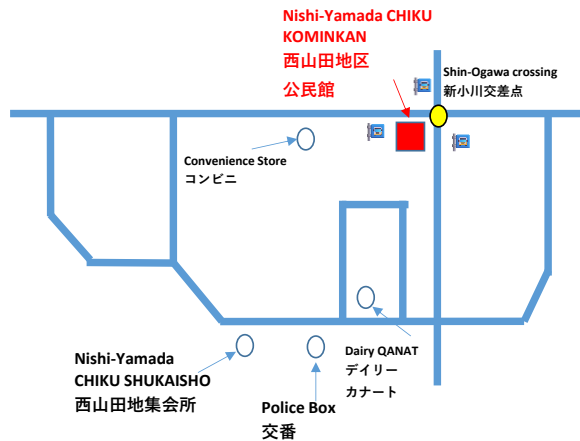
Nishi-Yamada CHIKU KOMINKAN
西山田地区
公民館

Shin-Ogawa crossing
新小川交差点

Convenience Store
コンビニ

Dairy QANAT
デイリー
カナート

Nishi-Yamada CHIKU SHUKAISHO
西山田地集会所

Police Box
交番